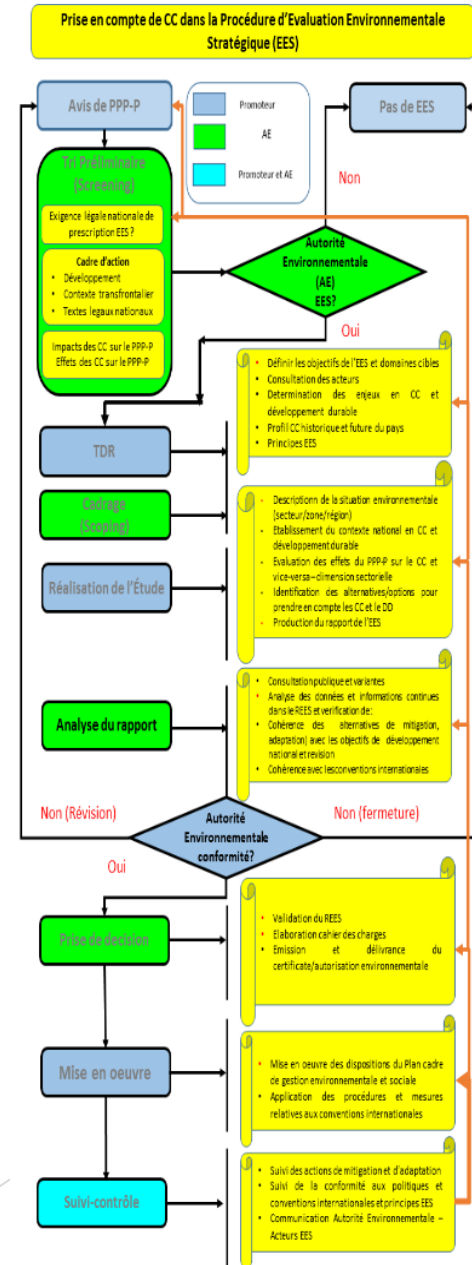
Prise en compte de CC dans la Procédure d'Evaluation Environnementale Stratégique (EES)

Avis de PPP-P

Promoteur

AE

Promoteur et AE

Pas de EES

Non

Tri Préliminaire (Screening)

Exigence légale nationale de prescription EES ?

Cadre d'action
• Développement
• Contexte transfrontalier
• Textes legaux nationaux

Impacts des CC sur le PPP-P
Effets des CC sur le PPP-P

Autorité Environnementale (AE) EES?

Oui

• Définir les objectifs de l'EES et domaines cibles
• Consultation des acteurs
• Determination des enjeux en CC et développement durable
• Profil CC historique et future du pays
• Principes EES

TDR

Cadrage (Scoping)

• Descriptionn de la situation environnementale (secteur/zone/région)
• Etablissement du contexte national en CC et développement durable
• Evaluation des effets du PPP-P sur le CC et vice-versa–dimension sectorielle
• Identification des alternatives/options pour prendre en compte les CC et le DD
• Production du rapport de l'EES

Réalisation de l'Étude

• Consultation publique et variantes
• Analyse des données et informations continues dans le REES et verification de:
• Cohérence des alternatives de mitigation, adaptation) avec les objectifs de développement national et revision
• Cohérence avec les conventions internationales

Analyse du rapport

Non (Révision)

Autorité Environnementale conformité?

Non (fermeture)

Oui

• Validation du REES
• Elaboration cahier des charges
• Emission et délivrance du certificate/autorisation environnementale

Prise de decision

• Mise en oeuvre des dispositions du Plan cadre de gestion environnementale et sociale
• Application des procédures et mesures relatives aux conventions internationales

Mise en oeuvre

• Suivi des actions de mitigation et d'adaptation
• Suivi de la conformité aux politiques et conventions internationales et principes EES
• Communication Autorité Environnementale – Acteurs EES

Suivi-contrôle